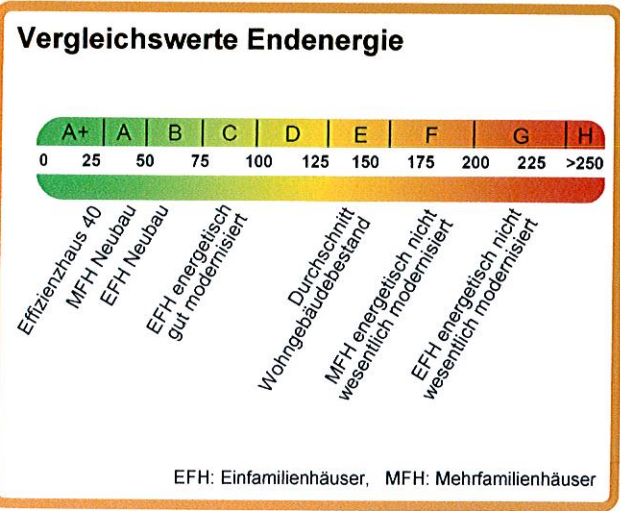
Vergleichswerte Endenergie

A+ | A | B | C | D | E | F | G | H

0 25 50 75 100 125 150 175 200 225 >250

Effizienzhaus 40

MFH Neubau

EFH Neubau

EFH energetisch gut modernisiert

Durchschnitt Wohngebäudebestand

MFH energetisch nicht wesentlich modernisiert

EFH energetisch nicht wesentlich modernisiert

EFH: Einfamilienhäuser, MFH: Mehrfamilienhäuser